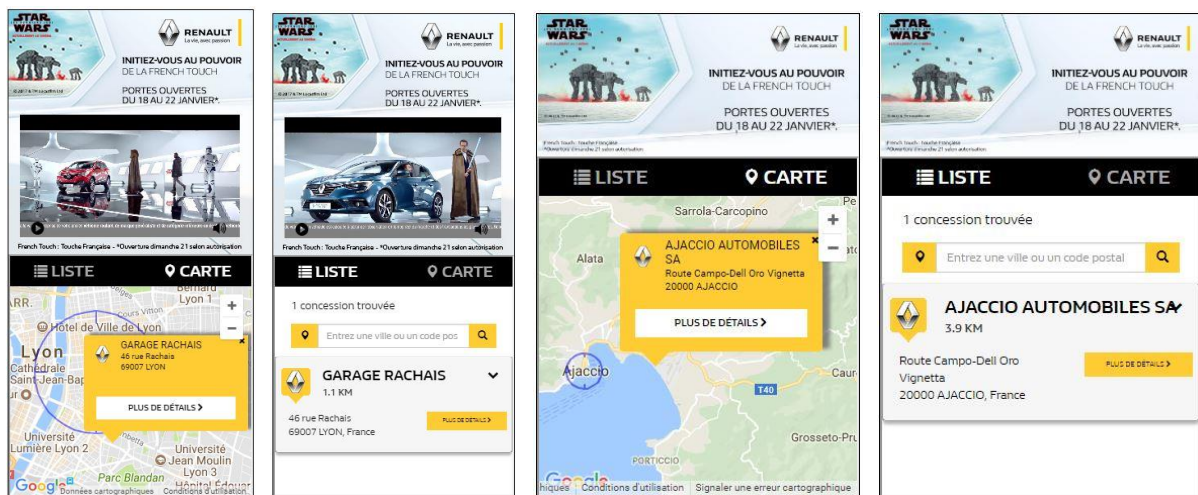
STAR WARS

RENAULT
La vie, avec passion

INITIEZ-VOUS AU POUVOIR DE LA FRENCH TOUCH

PORTES OUVERTES DU 18 AU 22 JANVIER*.

French Touch : Touche Française - *Ouverture dimanche 21 selon autorisation

LISTE
CARTE

+
−

Hôtel de Ville de Lyon
Lyon
Cathédrale Saint-Jean-Bap
Université Lumière Lyon 2
Parc Blandan
Université Lyon 3
Bernard Lyon 1
Google
Données cartographiques
Conditions d'utilisation

GARAGE RACHAIS
46 rue Rachais
69007 LYON

PLUS DE DÉTAILS >

STAR WARS

RENAULT
La vie, avec passion

INITIEZ-VOUS AU POUVOIR DE LA FRENCH TOUCH

PORTES OUVERTES DU 18 AU 22 JANVIER*.

French Touch : Touche Française - *Ouverture dimanche 21 selon autorisation

LISTE
CARTE

1 concession trouvée

Entrez une ville ou un code pos

GARAGE RACHAIS
1.1 KM

46 rue Rachais
69007 LYON, France

PLUS DE DÉTAILS >

STAR WARS

RENAULT
La vie, avec passion

INITIEZ-VOUS AU POUVOIR DE LA FRENCH TOUCH

PORTES OUVERTES DU 18 AU 22 JANVIER*.

French Touch : Touche Française
*Ouverture dimanche 21 selon autorisation

LISTE
CARTE

Sarrola-Carcopino
Alata
Ajaccio
T40
Grosseto-Pru
PORTICCIO
Google
Conditions d'utilisation
Signaler une erreur cartographique

+
−

AJACCIO AUTOMOBILES SA
Route Campo-Dell Oro Vignetta
20000 AJACCIO

PLUS DE DÉTAILS >

STAR WARS

RENAULT
La vie, avec passion

INITIEZ-VOUS AU POUVOIR DE LA FRENCH TOUCH

PORTES OUVERTES DU 18 AU 22 JANVIER*.

French Touch : Touche Française
*Ouverture dimanche 21 selon autorisation

LISTE
CARTE

1 concession trouvée

Entrez une ville ou un code postal

AJACCIO AUTOMOBILES SA
3.9 KM

Route Campo-Dell Oro Vignetta
20000 AJACCIO, France

PLUS DE DÉTAILS >